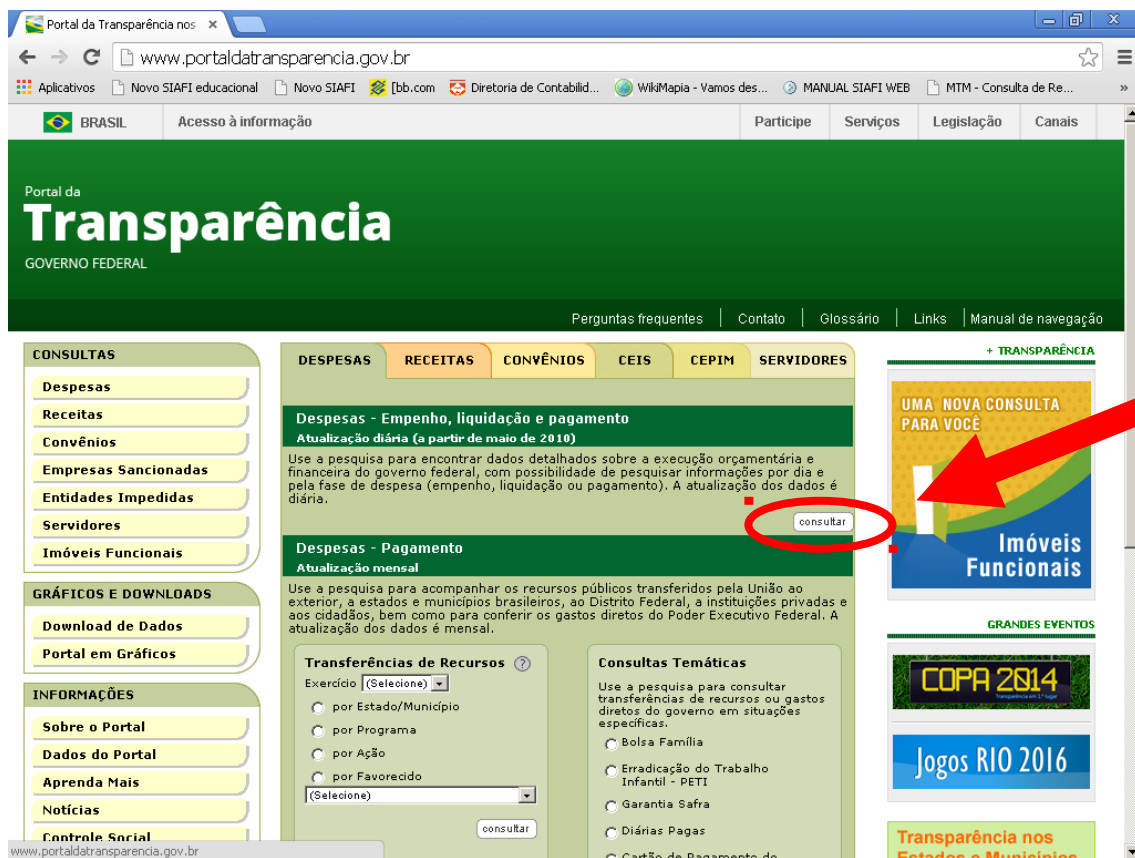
Portal da Transparência nos ×

www.portaldatransparencia.gov.br

Aplicativos | Novo SIAFI educacional | Novo SIAFI | [bb.com | Diretoria de Contabilid... | WikiMapia - Vamos des... | MANUAL SIAFI WEB | MTM - Consulta de Re... »

BRASIL | Acesso à informação | Participe | Serviços | Legislação | Canais

Portal da
Transparência
GOVERNO FEDERAL

Perguntas frequentes | Contato | Glossário | Links | Manual de navegação

CONSULTAS
Despesas
Receitas
Convênios
Empresas Sancionadas
Entidades Impedidas
Servidores
Imóveis Funcionais

GRÁFICOS E DOWNLOADS
Download de Dados
Portal em Gráficos

INFORMAÇÕES
Sobre o Portal
Dados do Portal
Aprenda Mais
Notícias
Controle Social

DESPESAS | RECEITAS | CONVÊNIOS | CEIS | CEPIM | SERVIDORES

Despesas - Empenho, liquidação e pagamento
Atualização diária (a partir de maio de 2010)
Use a pesquisa para encontrar dados detalhados sobre a execução orçamentária e financeira do governo federal, com possibilidade de pesquisar informações por dia e pela fase de despesa (empenho, liquidação ou pagamento). A atualização dos dados é diária.
consultar

Despesas - Pagamento
Atualização mensal
Use a pesquisa para acompanhar os recursos públicos transferidos pela União ao exterior, a estados e municípios brasileiros, ao Distrito Federal, a instituições privadas e aos cidadãos, bem como para conferir os gastos diretos do Poder Executivo Federal. A atualização dos dados é mensal.

Transferências de Recursos ?
Exercício (Selecione)
por Estado/Município
por Programa
por Ação
por Favorecido
(Selecione)
consultar

Consultas Temáticas
Use a pesquisa para consultar transferências de recursos ou gastos diretos do governo em situações específicas.
Bolsa Família
Erradicação do Trabalho Infantil - PETI
Garantia Safra
Diárias Pagas
Cartão de Pagamento do

+ TRANSPARÊNCIA
UMA NOVA CONSULTA PARA VOCÊ
Imóveis Funcionais

GRANDES EVENTOS
COPA 2014
Transparência em 1° lugar
Jogos RIO 2016

Transparência nos Estados e Municípios

www.portaldatransparencia.gov.br